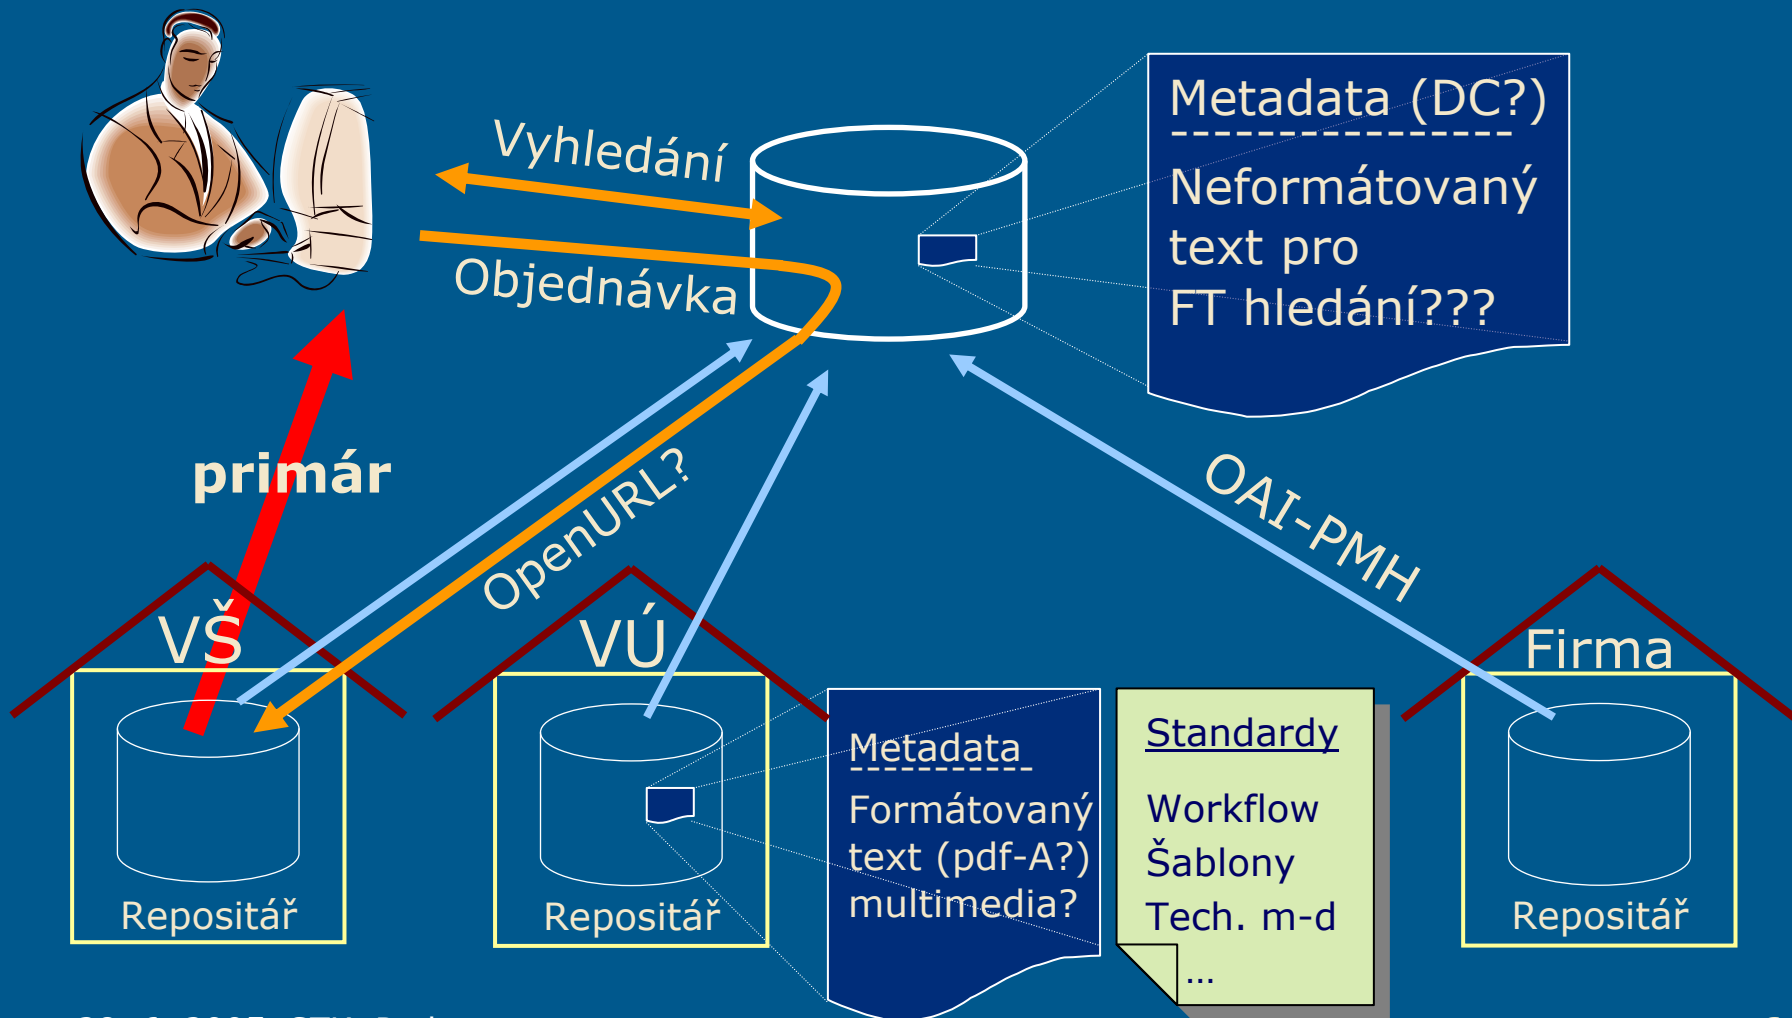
Vyhledání

Objednávka

Metadata (DC?)

Neformátovaný text pro FT hledání???

primár

OpenURL?

OAI-PMH

VŠ

VÚ

Firma

Repositář

Repositář

Repositář

Metadata

Formátovaný text (pdf-A?) multimedia?

Standardy

Workflow
Šablony
Tech. m-d
…